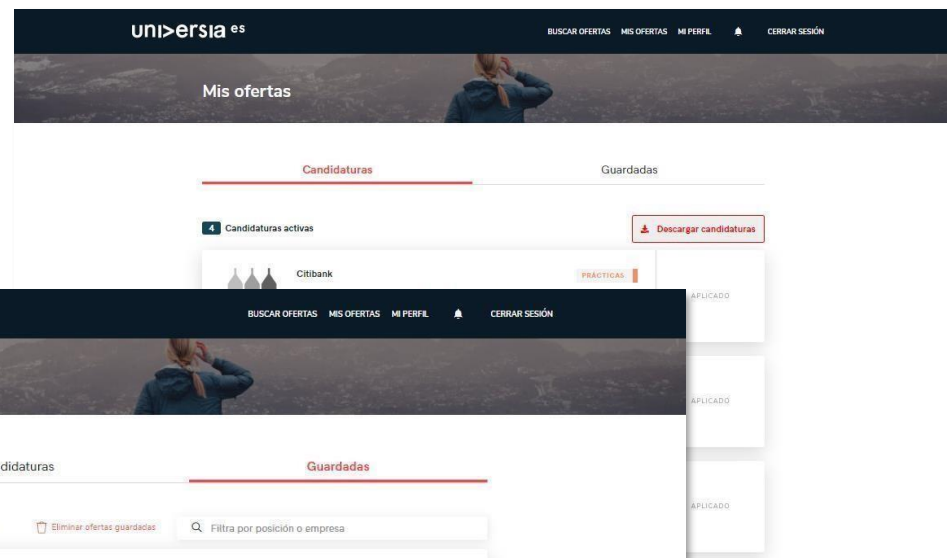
uni>ersia es

BUSCAR OFERTAS MIS OFERTAS MI PERFIL CERRAR SESIÓN

Mis ofertas

Candidaturas

Guardadas

4 Candidaturas activas

Descargar candidaturas

Citibank

PRÁCTICAS

APLICADO

BUSCAR OFERTAS MIS OFERTAS MI PERFIL CERRAR SESIÓN

APLICADO

didaturas

Guardadas

APLICADO

Eliminar ofertas guardadas

Filtra por posición o empresa